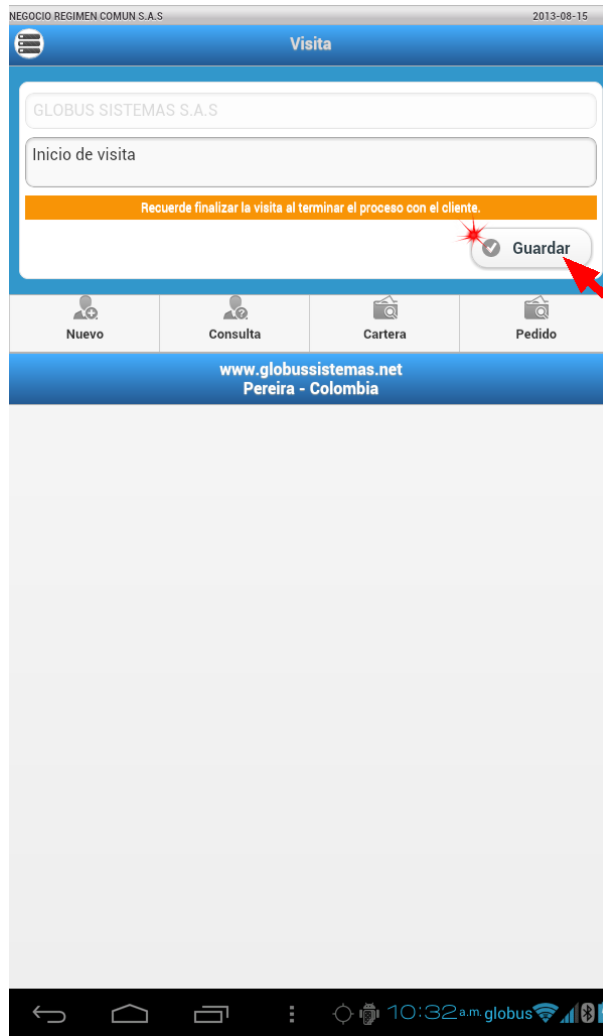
NEGOCIO REGIMEN COMUN S.A.S

2013-08-15

Visita

GLOBUS SISTEMAS S.A.S

Inicio de visita

Recuerde finalizar la visita al terminar el proceso con el cliente.

Guardar

Nuevo

Consulta

Cartera

Pedido

www.globussistemas.net
Pereira - Colombia

10:32 a.m. globus